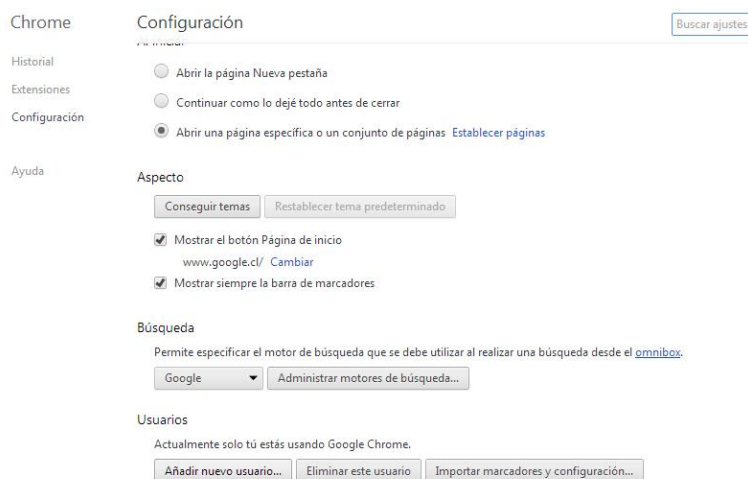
Chrome

Historial
Extensiones
Configuración

Ayuda

Configuración

Buscar ajustes

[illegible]

Abrir la página Nueva pestaña

Continuar como lo dejé todo antes de cerrar

Abrir una página específica o un conjunto de páginas Establecer páginas

Aspecto

Conseguir temas | Restablecer tema predeterminado

Mostrar el botón Página de inicio

www.google.cl/ Cambiar

Mostrar siempre la barra de marcadores

Búsqueda

Permite especificar el motor de búsqueda que se debe utilizar al realizar una búsqueda desde el omnibox.

Google | Administrar motores de búsqueda...

Usuarios

Actualmente solo tú estás usando Google Chrome.

Añadir nuevo usuario... | Eliminar este usuario | Importar marcadores y configuración...